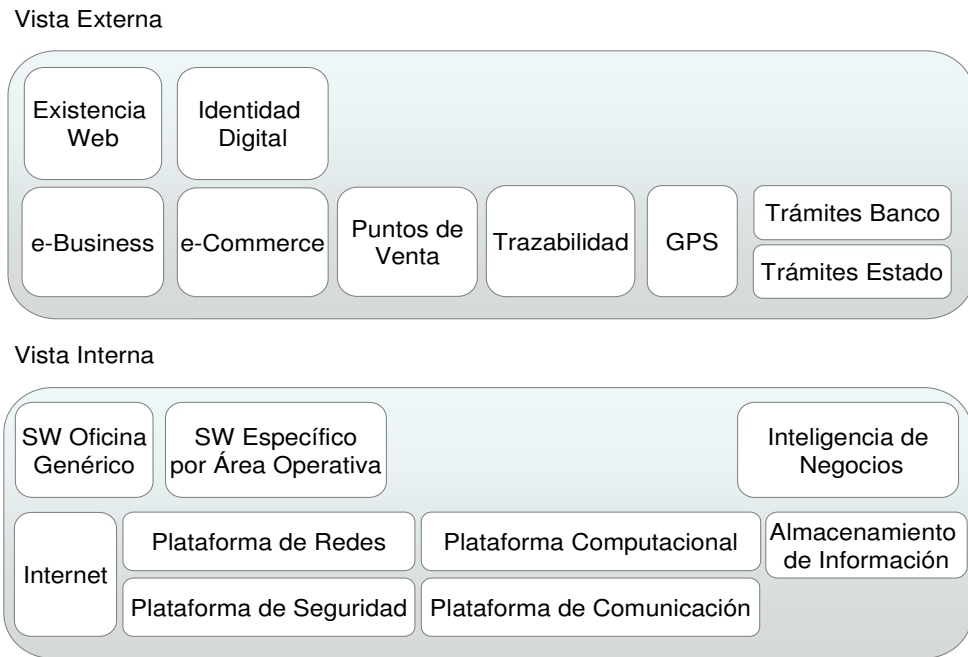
Vista Externa

Existencia Web

Identidad Digital

e-Business

e-Commerce

Puntos de Venta

Trazabilidad

GPS

Trámites Banco

Trámites Estado

Vista Interna

SW Oficina Genérico

SW Específico por Área Operativa

Inteligencia de Negocios

Internet

Plataforma de Redes

Plataforma Computacional

Almacenamiento de Información

Plataforma de Seguridad

Plataforma de Comunicación